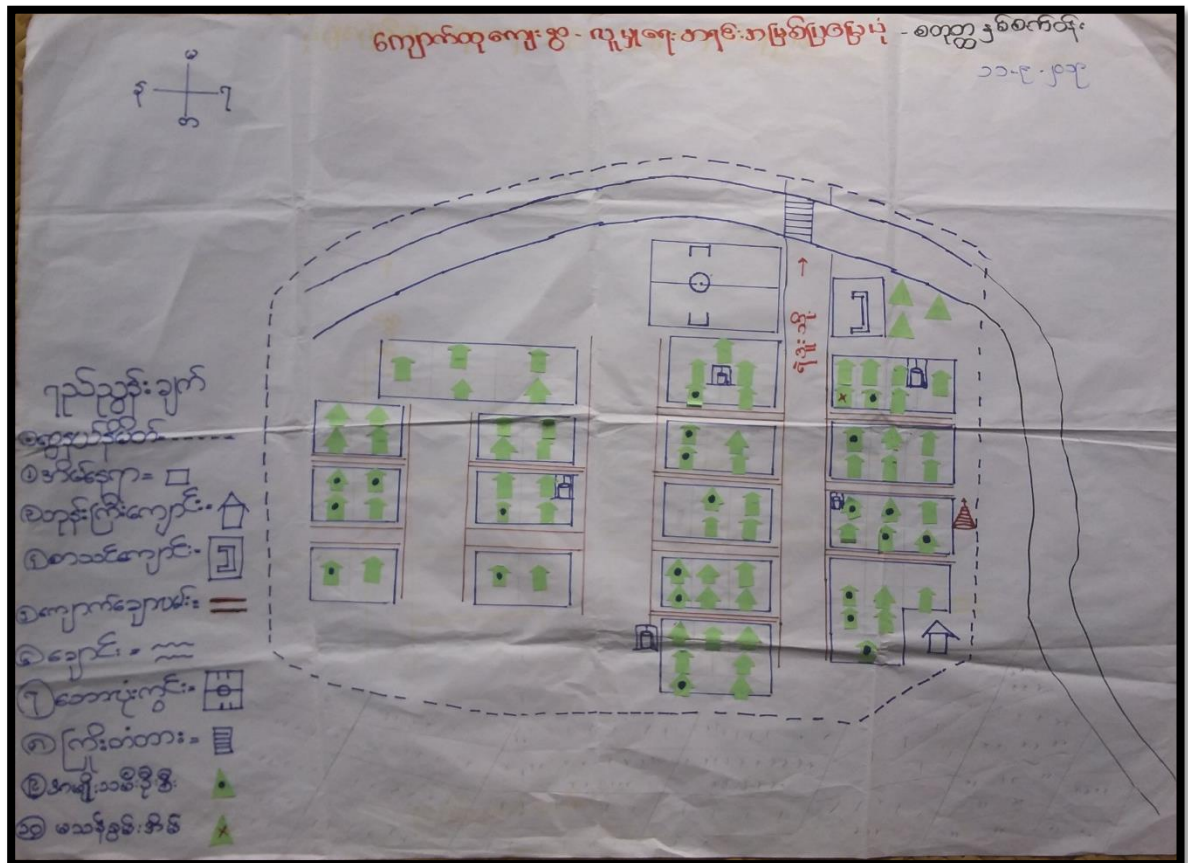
ကျောက်ထုကျေးရွာ - လူမှုရေးအခြေအနေပြမြေပုံ - စကုတ္တူနှစ်ရက်ဝိုင်း

၁၁-၃-၁၁

မ
န ၇
တ

ကျေးရွာ

ရည်ညွှန်းချက်
ကျေးရွာနယ်နိမိတ် -----
(၁) အိမ်ခြေ = □
(၂) ဘုန်းကြီးကျောင်း =
(၃) စာသင်ကျောင်း =
(၄) ကျောက်ချောလမ်း =
(၅) ချောင်း =
(၆) ဘောလုံးကွင်း =
(၇) ကြိုးတံတား =
(၈) အကျိုးသင်စီမံချက် ▲
(၉) မသန်စွမ်းအိမ် ▲